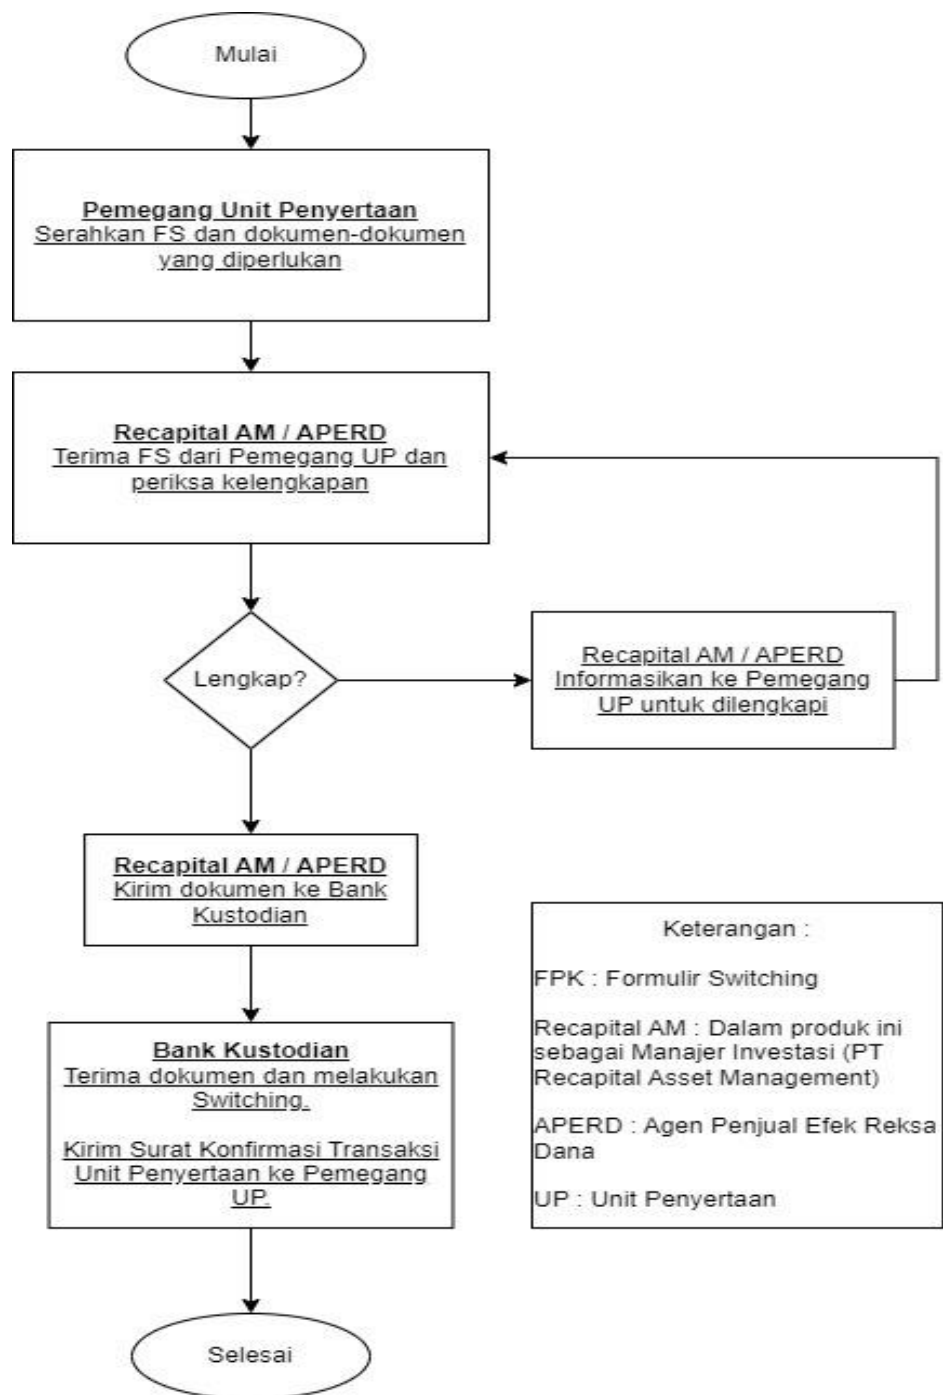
Mulai

Pemegang Unit Penyertaan
Serahkan FS dan dokumen-dokumen yang diperlukan

Recapital AM / APERD
Terima FS dari Pemegang UP dan periksa kelengkapan

Lengkap?

Recapital AM / APERD
Informasikan ke Pemegang UP untuk dilengkapi

Recapital AM / APERD
Kirim dokumen ke Bank Kustodian

Bank Kustodian
Terima dokumen dan melakukan Switching.

Kirim Surat Konfirmasi Transaksi Unit Penyertaan ke Pemegang UP.

Selesai

Keterangan :

FPK : Formulir Switching

Recapital AM : Dalam produk ini sebagai Manajer Investasi (PT Recapital Asset Management)

APERD : Agen Penjual Efek Reksa Dana

UP : Unit Penyertaan